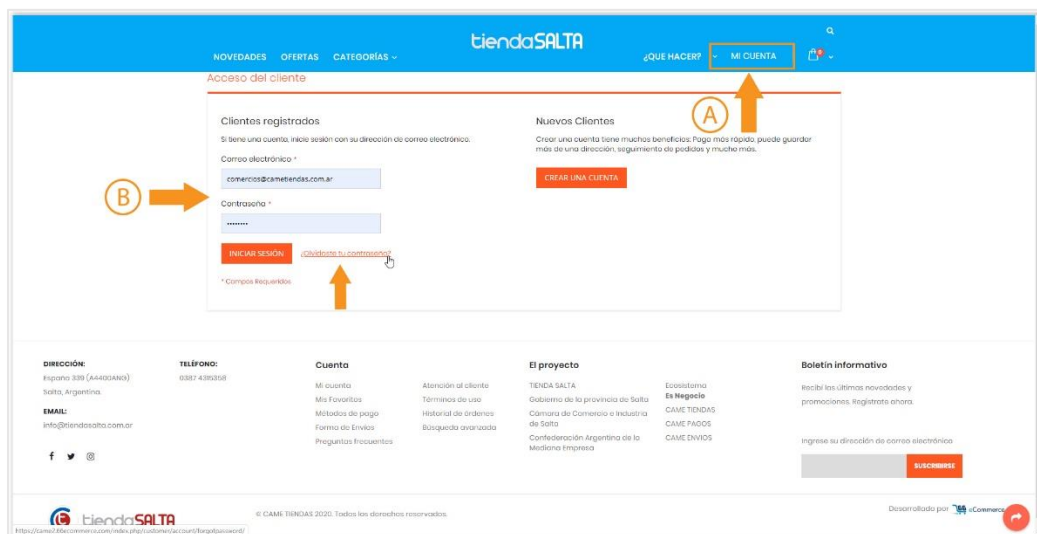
tiendaSALTA

NOVEDADES OFERTAS CATEGORÍAS ⌄ ¿QUE HACER? ⌄ MI CUENTA

Acceso del cliente

A

Clientes registrados

Si tiene una cuenta, inicie sesión con su dirección de correo electrónico.

Correo electrónico *

comercios@cametiendas.com.ar

B

Contraseña *

••••••••

INICIAR SESIÓN ¿Olvidaste tu contraseña?

* Campos Requeridos

Nuevos Clientes

Crear una cuenta tiene muchos beneficios: Pago más rápido, puede guardar más de una dirección, seguimiento de pedidos y mucho más.

CREAR UNA CUENTA

DIRECCIÓN:
Espana 339 (A4400ANG)
Salta, Argentina

EMAIL:
info@tiendasalta.com.ar

TELÉFONO:
0387 4315358

Cuenta
Mi cuenta
Mis Favoritos
Métodos de pago
Forma de Envíos
Preguntas frecuentes
Atención al cliente
Términos de uso
Historial de órdenes
Búsqueda avanzada

El proyecto
TIENDA SALTA
Gobierno de la provincia de Salta
Cámara de Comercio e Industria de Salta
Confederación Argentina de la Mediana Empresa
Ecosistema
Es Negocio
CAME TIENDAS
CAME PAGOS
CAME ENVIOS

Boletín informativo
Recibí las últimas novedades y promociones. Registrate ahora.

Ingrese su dirección de correo electrónico

SUSCRIBIRSE

tiendaSALTA

© CAME TIENDAS 2020. Todos los derechos reservados.

Desarrollado por eCommerce

https://came1.t6ecommerce.com/index.php/customer/account/forgotpassword/